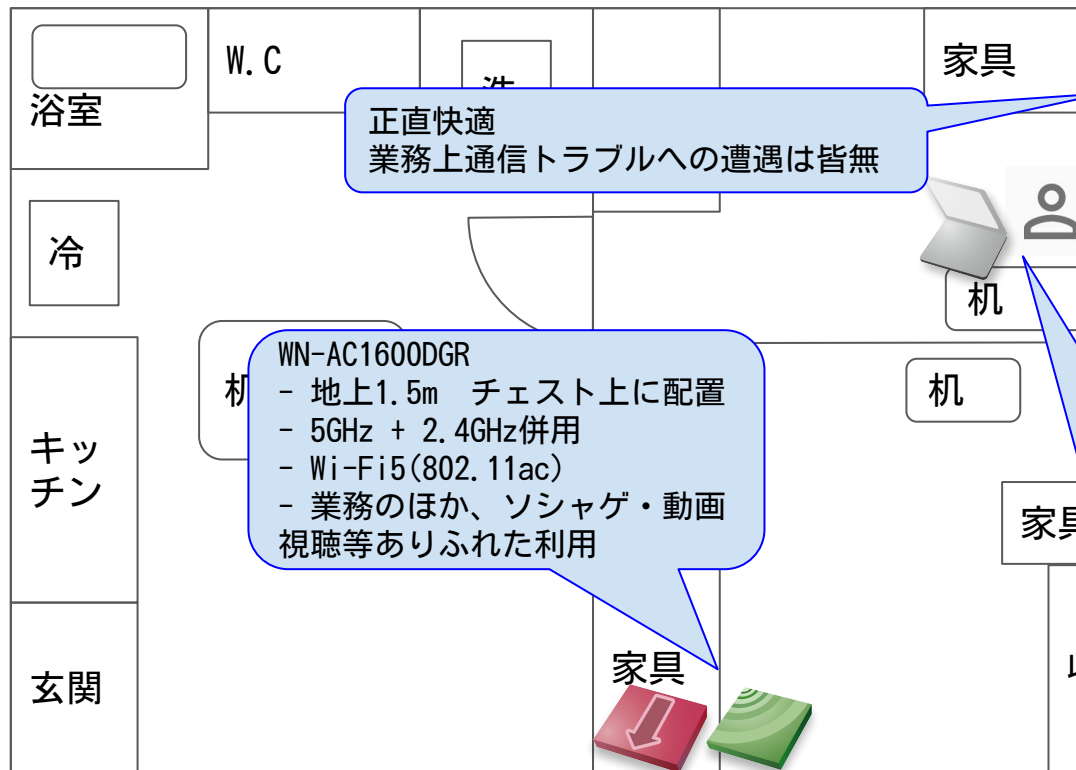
W.C

家具

浴室

洗

正直快適
業務上通信トラブルへの遭遇は皆無

冷

机

WN-AC1600DGR
- 地上1.5m　チェスト上に配置
- 5GHz + 2.4GHz併用
- Wi-Fi5(802.11ac)
- 業務のほか、ソシャゲ・動画視聴等ありふれた利用

机

机

キッチン

家具

玄関

家具

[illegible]